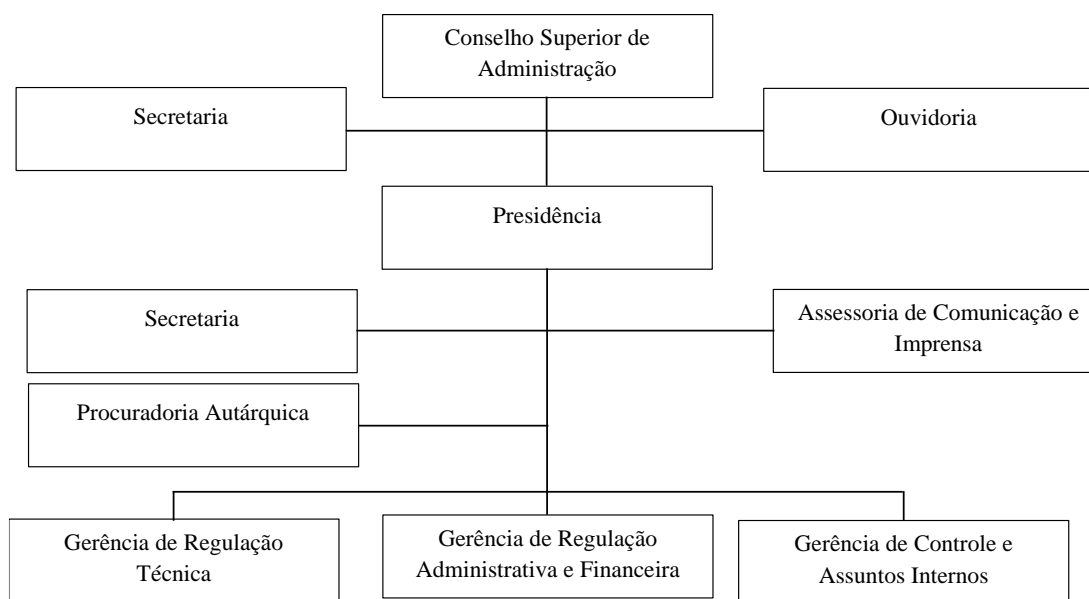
Conselho Superior de Administração

Secretaria

Ouvidoria

Presidência

Secretaria

Assessoria de Comunicação e Imprensa

Procuradoria Autárquica

Gerência de Regulação Técnica

Gerência de Regulação Administrativa e Financeira

Gerência de Controle e Assuntos Internos